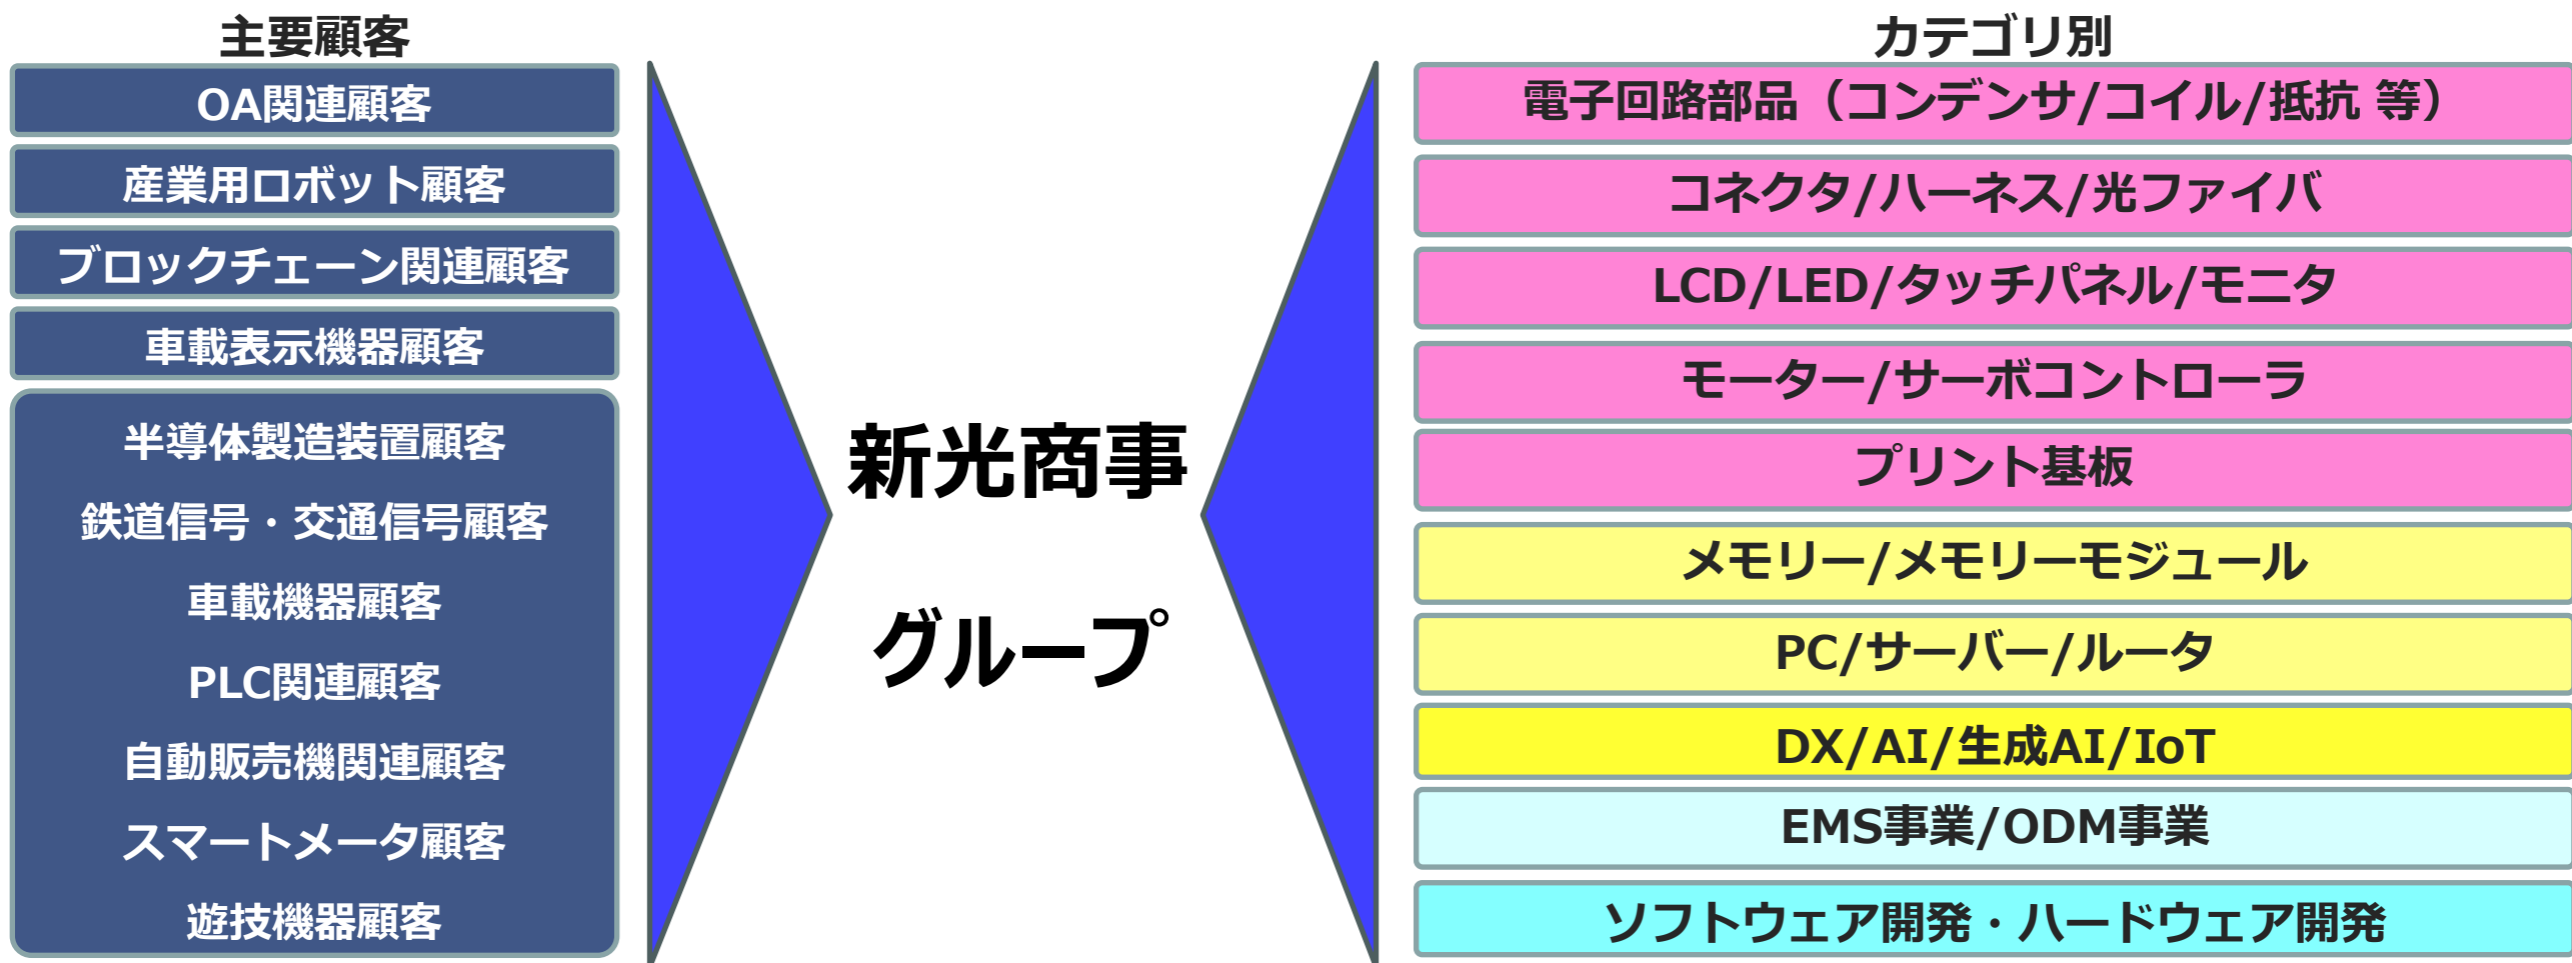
主要顧客

OA関連顧客

産業用ロボット顧客

ブロックチェーン関連顧客

車載表示機器顧客

半導体製造装置顧客

鉄道信号・交通信号顧客

車載機器顧客

PLC関連顧客

自動販売機関連顧客

スマートメータ顧客

遊技機器顧客

新光商事

グループ

カテゴリ別

電子回路部品（コンデンサ/コイル/抵抗 等）

コネクタ/ハーネス/光ファイバ

LCD/LED/タッチパネル/モニタ

モーター/サーボコントローラ

プリント基板

メモリー/メモリーモジュール

PC/サーバー/ルータ

DX/AI/生成AI/IoT

EMS事業/ODM事業

ソフトウェア開発・ハードウェア開発